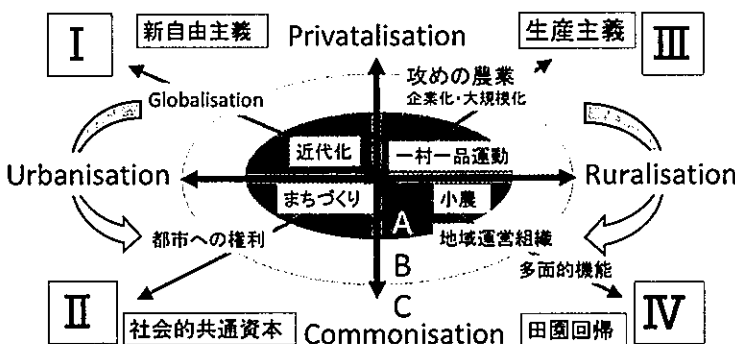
I
新自由主義
Privatalisation
生産主義
III
攻めの農業
企業化・大規模化
Globalisation
近代化
一村一品運動
Urbanisation
Ruralisation
まちづくり
小農
A
都市への権利
地域運営組織
B
多面的機能
C
II
社会的共通資本
Commonisation
田園回帰
IV